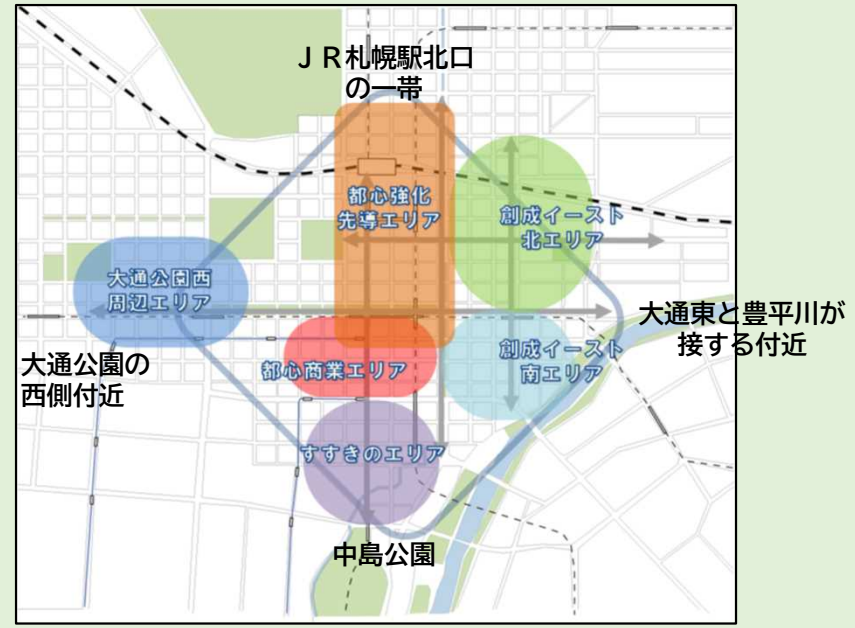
ＪＲ札幌駅北口
の一帯

都心強化
先導エリア

創成イースト
北エリア

大通公園西
周辺エリア

大通東と豊平川が
接する付近

都心商業エリア

創成イースト
南エリア

大通公園の
西側付近

すすきのエリア

中島公園